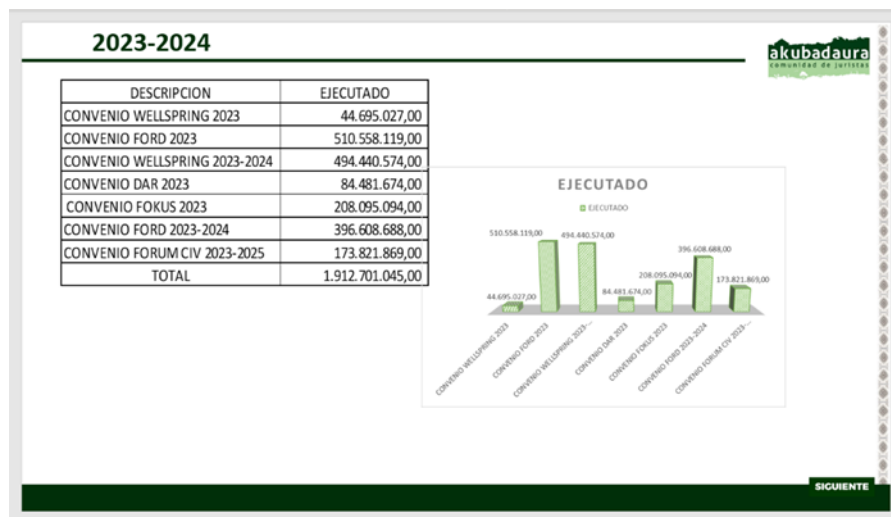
2023-2024

akubadaura
comunidad de juristas

| DESCRIPCION | EJECUTADO |
|---|---|
| CONVENIO WELLSPRING 2023 | 44.695.027,00 |
| CONVENIO FORD 2023 | 510.558.119,00 |
| CONVENIO WELLSPRING 2023-2024 | 494.440.574,00 |
| CONVENIO DAR 2023 | 84.481.674,00 |
| CONVENIO FOKUS 2023 | 208.095.094,00 |
| CONVENIO FORD 2023-2024 | 396.608.688,00 |
| CONVENIO FORUM CIV 2023-2025 | 173.821.869,00 |
| TOTAL | 1.912.701.045,00 |

EJECUTADO

EJECUTADO

44.695.027,00
510.558.119,00
494.440.574,00
84.481.674,00
208.095.094,00
396.608.688,00
173.821.869,00

CONVENIO WELLSPRING 2023
CONVENIO FORD 2023
CONVENIO WELLSPRING 2023-...
CONVENIO DAR 2023
CONVENIO FOKUS 2023
CONVENIO FORD 2023-2024
CONVENIO FORUM CIV 2023-...

SIGUIENTE